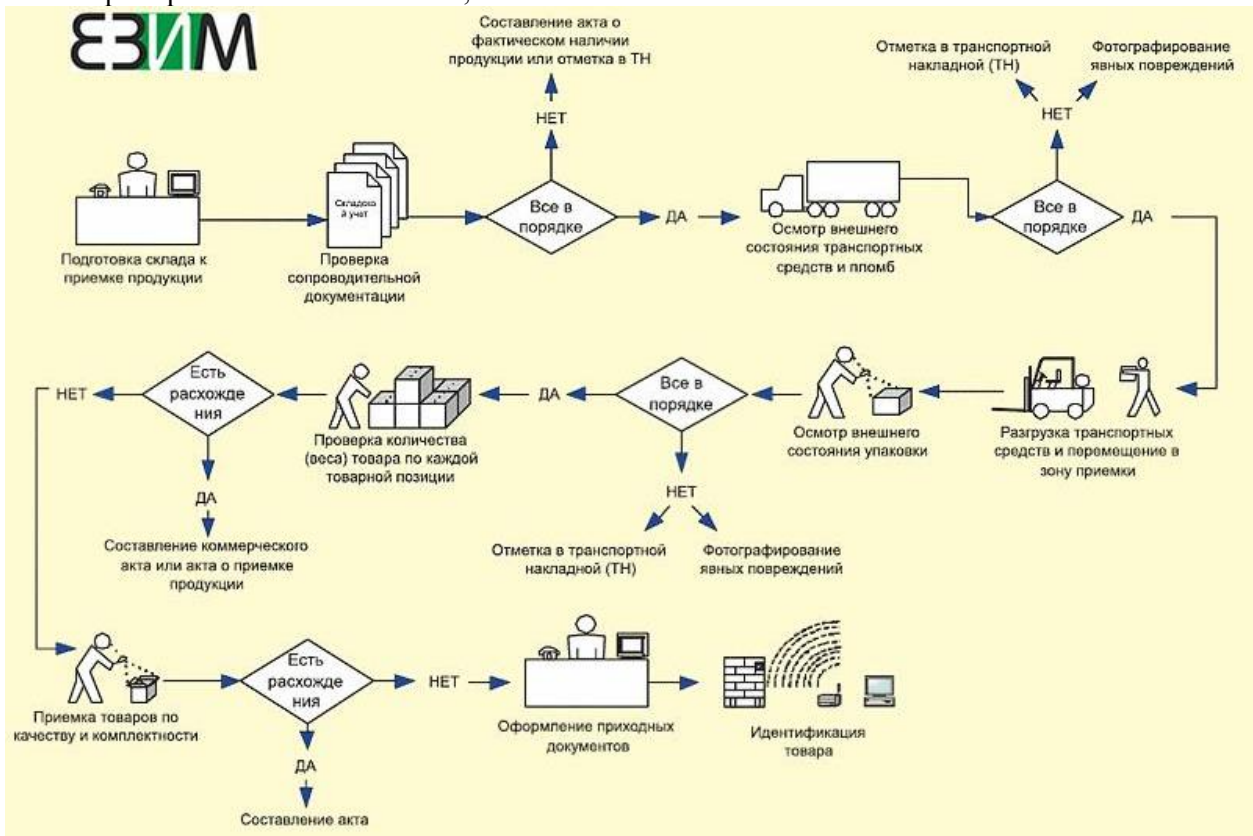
ЕЗИМ

Подготовка склада к приемке продукции

Складско й учет

Проверка сопроводительной документации

Все в порядке

НЕТ

Составление акта о фактическом наличии продукции или отметка в ТН

ДА

Осмотр внешнего состояния транспортных средств и пломб

Все в порядке

НЕТ

Отметка в транспортной накладной (ТН)

Фотографирование явных повреждений

ДА

Разгрузка транспортных средств и перемещение в зону приемки

Осмотр внешнего состояния упаковки

Все в порядке

НЕТ

Отметка в транспортной накладной (ТН)

Фотографирование явных повреждений

ДА

Проверка количества (веса) товара по каждой товарной позиции

Есть расхождения

ДА

Составление коммерческого акта или акта о приемке продукции

НЕТ

Приемка товаров по качеству и комплектности

Есть расхождения

ДА

Составление акта

НЕТ

Оформление приходных документов

Идентификация товара